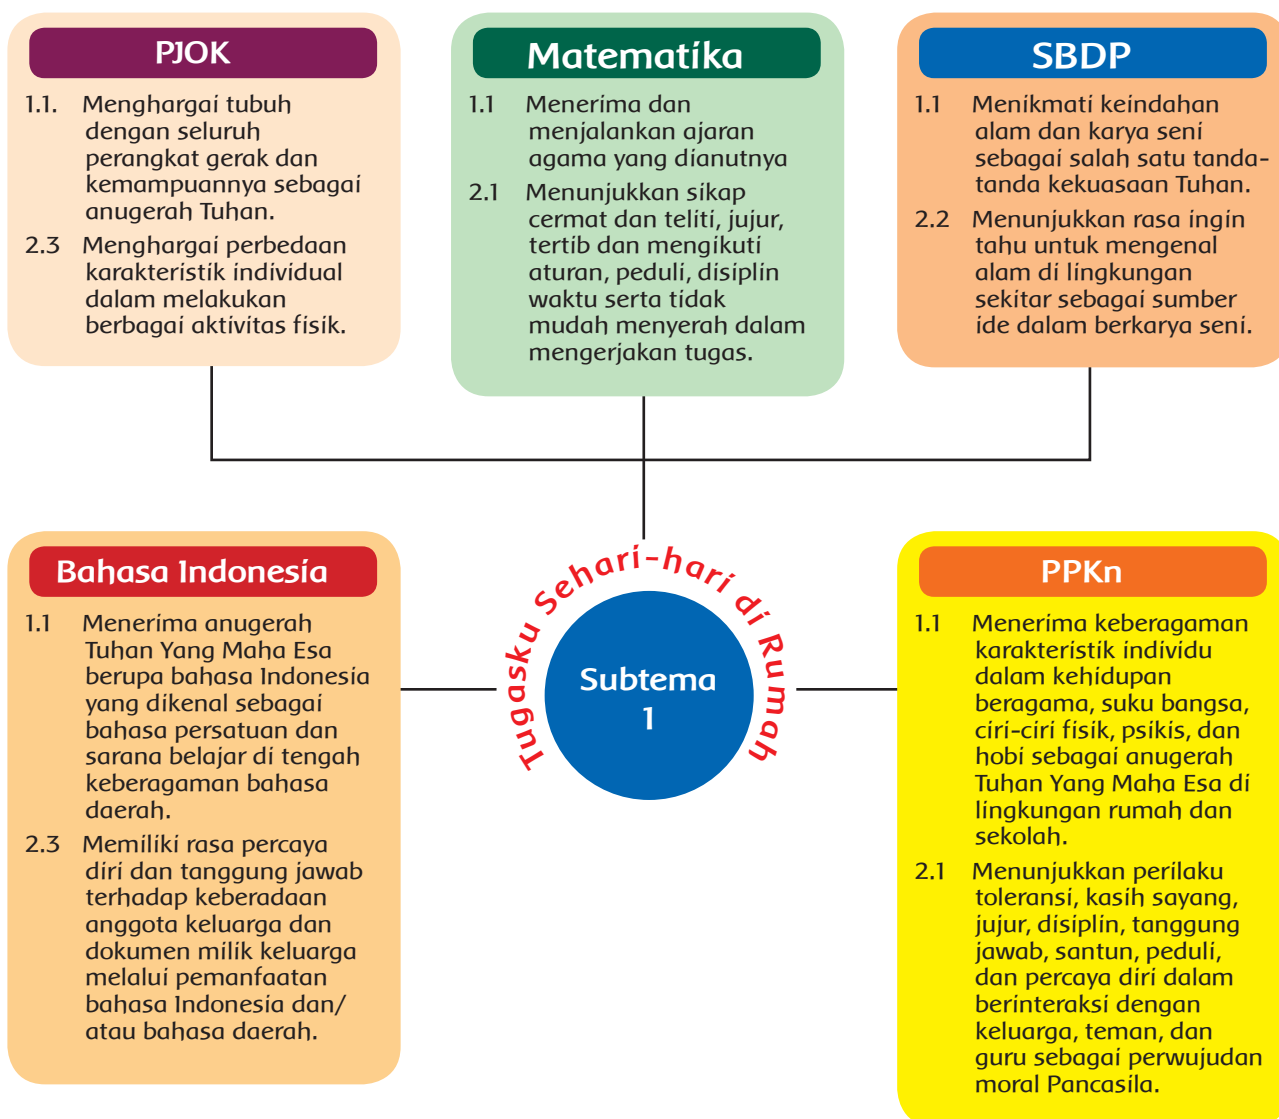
PJOK

1.1. Menghargai tubuh dengan seluruh perangkat gerak dan kemampuannya sebagai anugerah Tuhan.

2.3 Menghargai perbedaan karakteristik individual dalam melakukan berbagai aktivitas fisik.

Matematika

1.1 Menerima dan menjalankan ajaran agama yang dianutnya

2.1 Menunjukkan sikap cermat dan teliti, jujur, tertib dan mengikuti aturan, peduli, disiplin waktu serta tidak mudah menyerah dalam mengerjakan tugas.

SBDP

1.1 Menikmati keindahan alam dan karya seni sebagai salah satu tanda-tanda kekuasaan Tuhan.

2.2 Menunjukkan rasa ingin tahu untuk mengenal alam di lingkungan sekitar sebagai sumber ide dalam berkarya seni.

Bahasa Indonesia

1.1 Menerima anugerah Tuhan Yang Maha Esa berupa bahasa Indonesia yang dikenal sebagai bahasa persatuan dan sarana belajar di tengah keberagaman bahasa daerah.

2.3 Memiliki rasa percaya diri dan tanggung jawab terhadap keberadaan anggota keluarga dan dokumen milik keluarga melalui pemanfaatan bahasa Indonesia dan/ atau bahasa daerah.

Tugasku Sehari-hari di Rumah

Subtema 1

PPKn

1.1 Menerima keberagaman karakteristik individu dalam kehidupan beragama, suku bangsa, ciri-ciri fisik, psikis, dan hobi sebagai anugerah Tuhan Yang Maha Esa di lingkungan rumah dan sekolah.

2.1 Menunjukkan perilaku toleransi, kasih sayang, jujur, disiplin, tanggung jawab, santun, peduli, dan percaya diri dalam berinteraksi dengan keluarga, teman, dan guru sebagai perwujudan moral Pancasila.